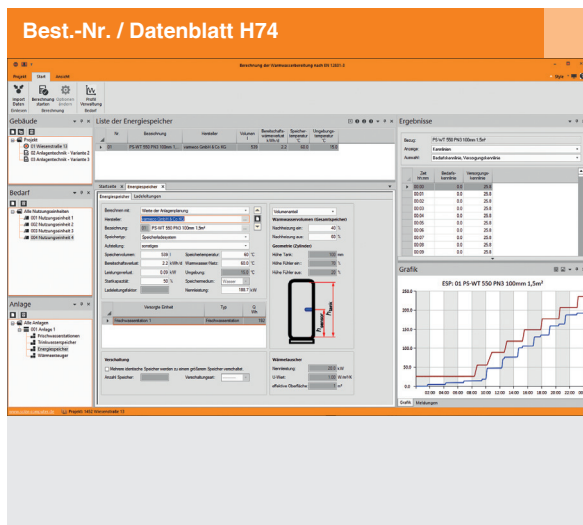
Best.-Nr. / Datenblatt H74

Berechnung der Warmwasserbereitung nach EN 12831-3

Projekt Start Ansicht

Import Daten Berechnung starten Optionen ändern Profil Verwaltung

Gebäude

Projekt
01 Wasserstraße 13
02 Anlagentechnik - Variante 2
03 Anlagentechnik - Variante 3

Liste der Energiespeicher

| Nr | Bezeichnung | Hersteller | Volumen l | Bereitschaftswärmeverlust kWh/d | Speichertemperatur °C | Umgebungstemperatur °C |
|---|---|---|---|---|---|---|
| 01 | PS-WT 550 PN3 100mm 1,5m² | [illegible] GmbH & Co KG | 539 | 2,2 | 60,0 | 15,0 |

Ergebnisse

Bezug: PS-WT 550 PN3 100mm 1,5m²
Anzeige: Kennlinien
Auswahl: Bedarfskennlinie, Versorgungskennlinie

| Zeit hh:mm | Bedarfskennlinie | Versorgungskennlinie |
|---|---|---|
| 00:00 | 0,0 | 25,0 |
| 00:01 | 0,0 | 25,0 |
| 00:02 | 0,0 | 25,0 |
| 00:03 | 0,0 | 25,0 |
| 00:04 | 0,0 | 25,0 |
| 00:05 | 0,0 | 25,0 |
| 00:06 | 0,0 | 25,0 |
| 00:07 | 0,0 | 25,0 |
| 00:08 | 0,0 | 25,0 |
| 00:09 | 0,0 | 25,0 |

Bedarf

Alle Nutzungseinheiten
001 Nutzungseinheit 1
002 Nutzungseinheit 2
003 Nutzungseinheit 3
004 Nutzungseinheit 4

Startseite Energiespeicher

Energiespeicher Ladeleitungen

Berechnen mit: Werte der Anlagenplanung
Hersteller:
Bezeichnung: PS-WT 550 PN3 100mm 1,5m²
Speichertyp: Speicherladesystem
Aufstellung: sonstiges
Speichervolumen: 539 l
Bereitschaftsverlust: 2,2 kWh/d
Leistungsverlust: 0,09 kW
Stahlkapazität: 50 %
Ladeleistung/Einheit:
Speichertemperatur: 60 °C
Warmwasser Nachheiztemperatur: 60,0 °C
Umgebung: 15,0 °C
Speichermedium: Wasser
Nennleistung: 188,7 kW

Volumenanteil
Warmwasservolumen (Gesamtspeicher)
Nachheizung ein: 40 %
Nachheizung aus: 60 %
Geometrie (Zylinder)
Höhe Tank: mm
Höhe Fühler ein: mm
Höhe Fühler aus: mm

Versorgte Einheit | Typ | Q kWh
Hauptwärmestation 1 | Hauptwärmestation

Anlage

Alle Anlagen
001 Anlage 1
Frischwasserstationen
Trinkwasserspeicher
Energiespeicher
Wärmeerzeuger

Verschaltung
Mehrere identische Speicher werden zu einem größeren Speicher verschaltet
Anzahl Speicher: Verschaltungsart:

Wärmetauscher
Nennleistung: 25,0 kW
U-Wert: 1,00 W/m²K
effektive Oberfläche: 1 m²

Grafik

ESP: 01 PS-WT 550 PN3 100mm 1,5m²

250,0
200,0
150,0
100,0
50,0
0,0

Grafik Meldungen

Projekt: 1402 Wasserstraße 13